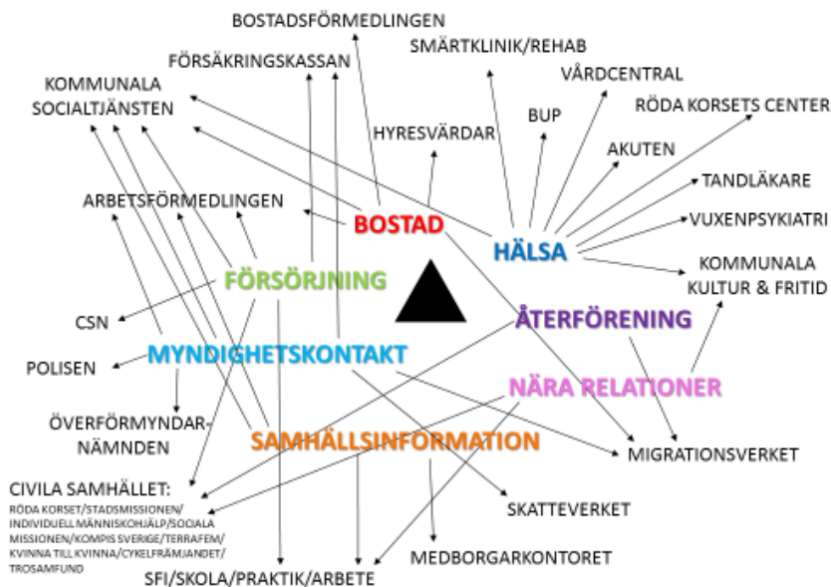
BOSTADSFÖRMEDLINGEN
SMÄRTKLINIK/REHAB
FÖRSÄKRINGSKASSAN
VÅRDCENTRAL
KOMMUNALA SOCIALTJÄNSTEN
BUP
RÖDA KORSETS CENTER
HYRESVÄRDAR
AKUTEN
TANDLÄKARE
ARBETSFÖRMEDLINGEN
BOSTAD
VUXENPSYKIATRI
HÄLSA
KOMMUNALA KULTUR & FRITID
FÖRSÖRJNING
CSN
ÅTERFÖRENING
MYNDIGHETSKONTAKT
POLISEN
NÄRA RELATIONER
ÖVERFÖRMYNDARNÄMNDEN
SAMHÄLLSINFORMATION
MIGRATIONSVERKET
CIVILA SAMHÄLLET:
RÖDA KORSET/STADSMISSIONEN/ INDIVIDUELL MÄNNISKOHJÄLP/SOCIALA MISSIONEN/KOMPIS SVERIGE/TERRAFEM/ KVINNA TILL KVINNA/CYKELFRÄMJANDET/ TROSAMFUND
SKATTEVERKET
MEDBORGARKONTORET
SFI/SKOLA/PRAKTIK/ARBETE